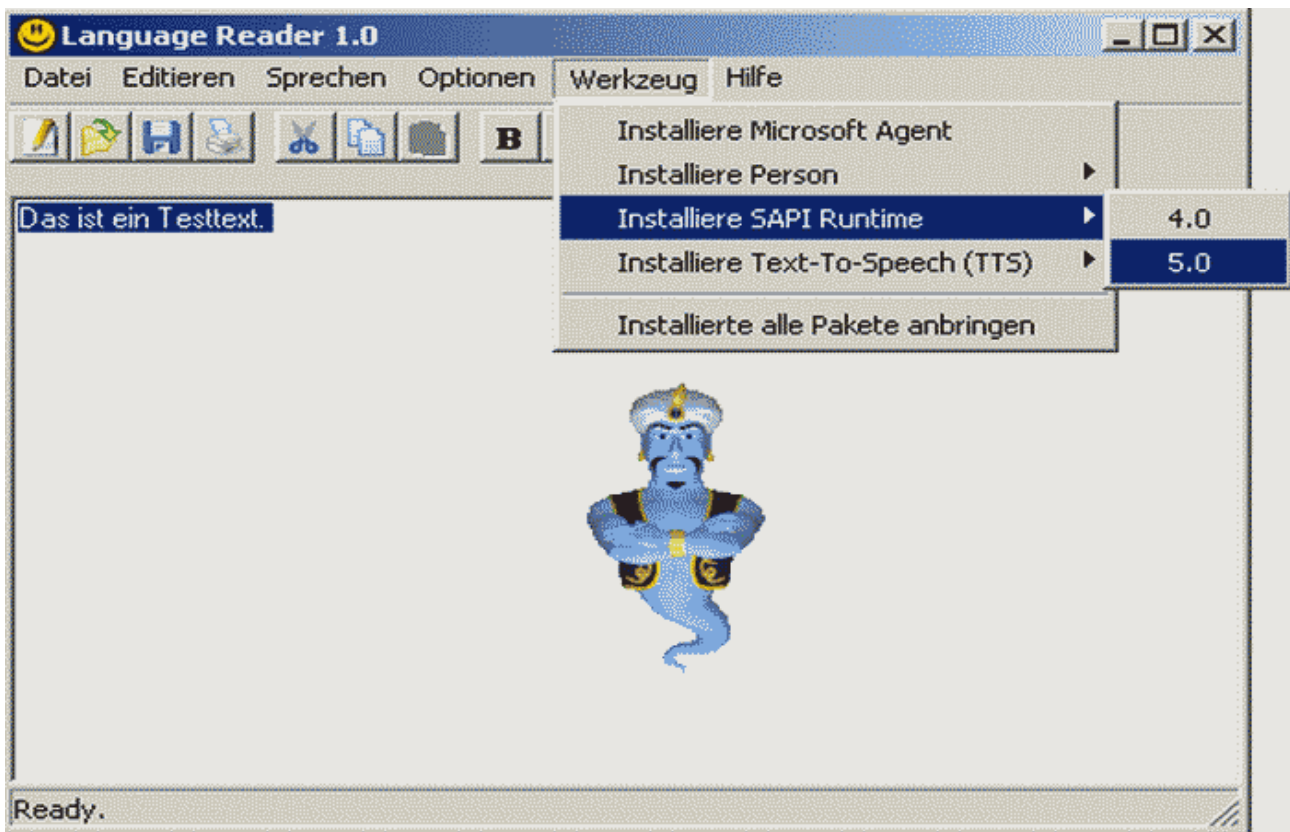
Language Reader 1.0

Datei Editieren Sprechen Optionen Werkzeug Hilfe

B

Installiere Microsoft Agent
Installiere Person
Installiere SAPI Runtime
Installiere Text-To-Speech (TTS)
Installierte alle Pakete anbringen

4.0
5.0

Das ist ein Testtext.

Ready.